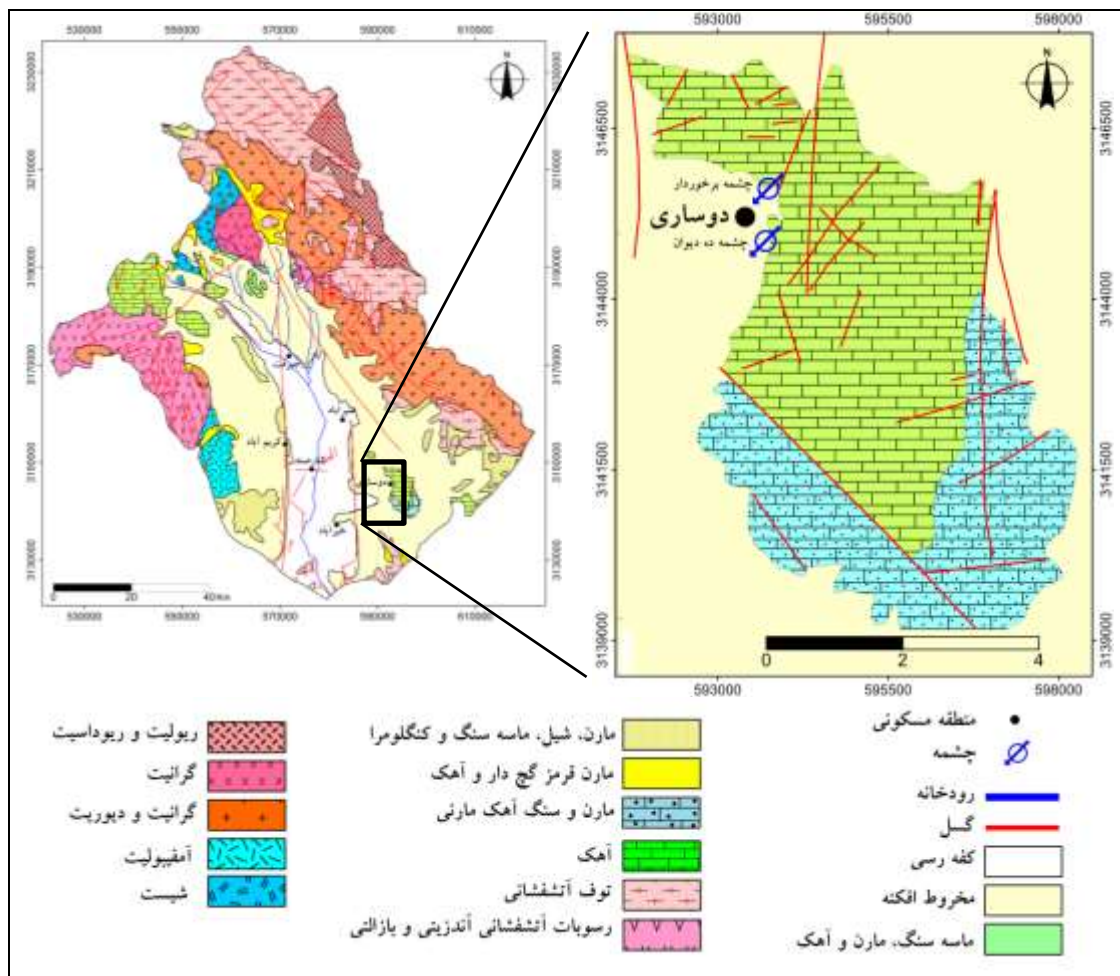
530000 550000 570000 590000 610000

3230000 3210000 3190000 3170000 3150000 3130000

N

0 20 40Km

593000 595500 598000

3146500 3144000 3141500 3139000

N

چشمه برخوردار
دوساری
چشمه ده دیوان

0 2 4

ریولیت و ریوداسیت
گرانیت
گرانیت و دیوریت
آمفیبولیت
شیست

مارن، شیل، ماسه سنگ و کنگلومرا
مارن قرمز گچ دار و آهک
مارن و سنگ آهک مارنی
آهک
توف آتشفشانی
رسوبات آتشفشانی آندزیتی و بازالتی

منطقه مسکونی
چشمه
رودخانه
گسل
کفه رسی
مخروط افکنه
ماسه سنگ، مارن و آهک